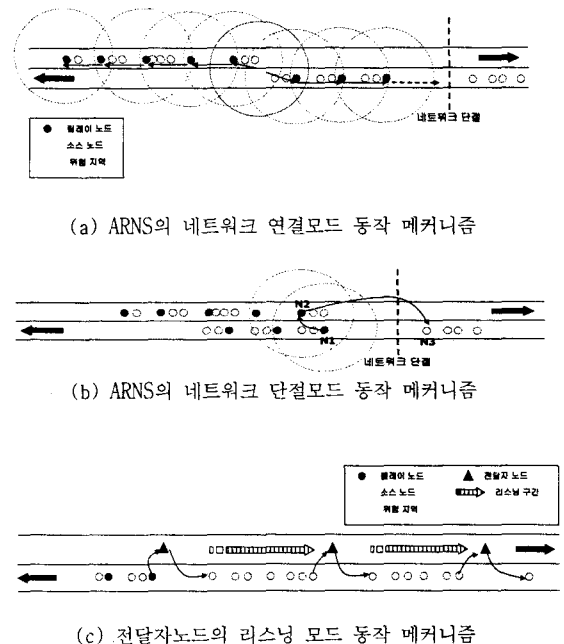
릴레이 노드
소스 노드
위험 지역

네트워크 단절

(a) ARNS의 네트워크 연결모드 동작 메커니즘

N2
N1
N3
네트워크 단절

(b) ARNS의 네트워크 단절모드 동작 메커니즘

릴레이 노드
소스 노드
위험 지역
전달자 노드
리스닝 구간

(c) 전달자노드의 리스닝 모드 동작 메커니즘